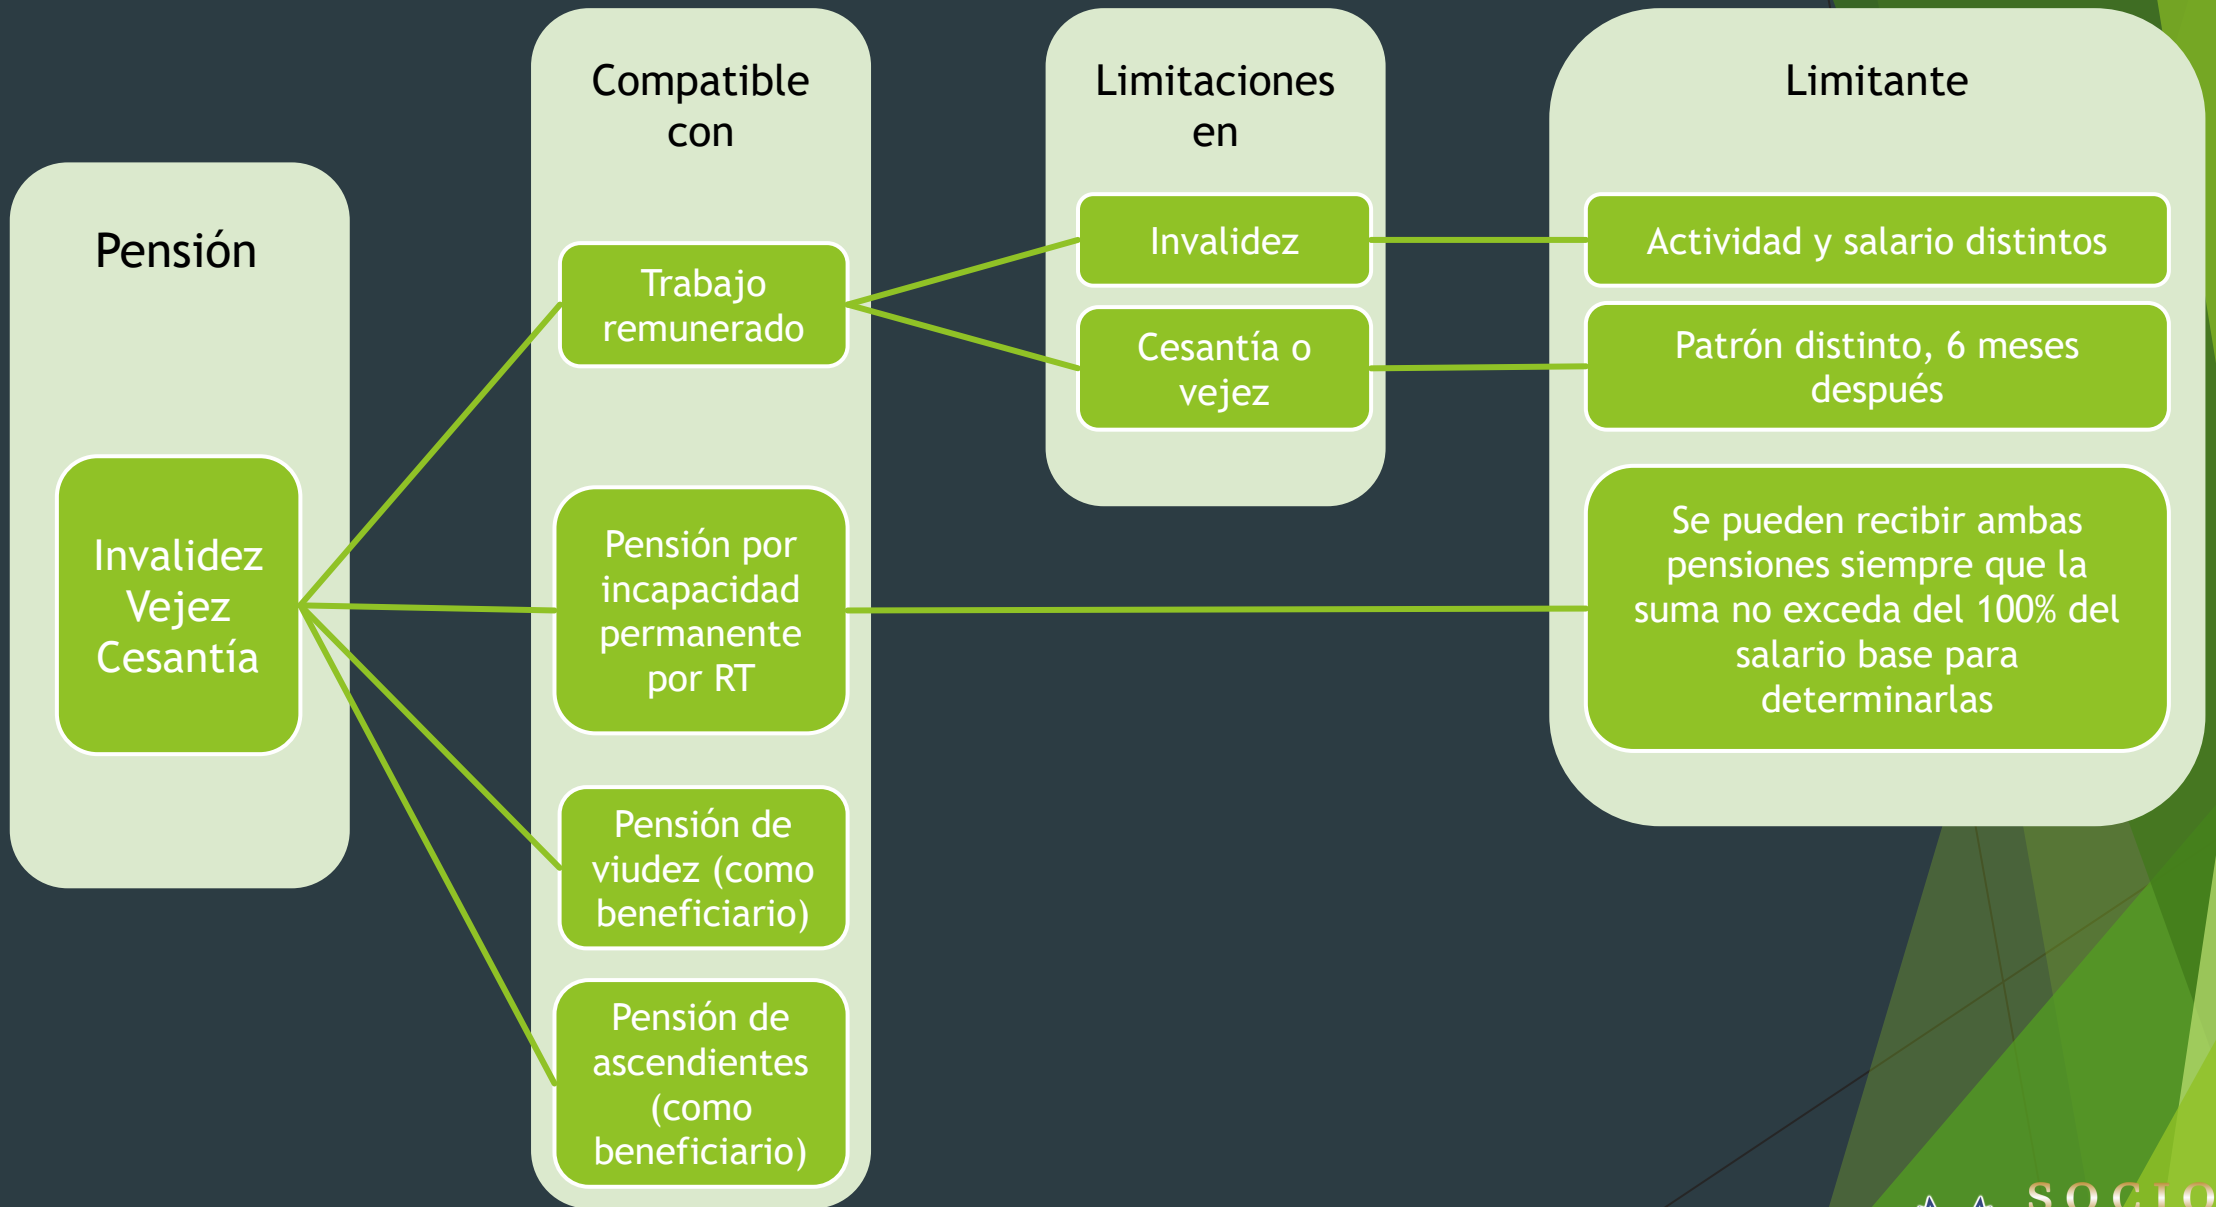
Pensión

Invalidez
Vejez
Cesantía

Compatible con

Trabajo remunerado

Pensión por incapacidad permanente por RT

Pensión de viudez (como beneficiario)

Pensión de ascendientes (como beneficiario)

Limitaciones en

Invalidez

Cesantía o vejez

Limitante

Actividad y salario distintos

Patrón distinto, 6 meses después

Se pueden recibir ambas pensiones siempre que la suma no exceda del 100% del salario base para determinarlas

SOCIO